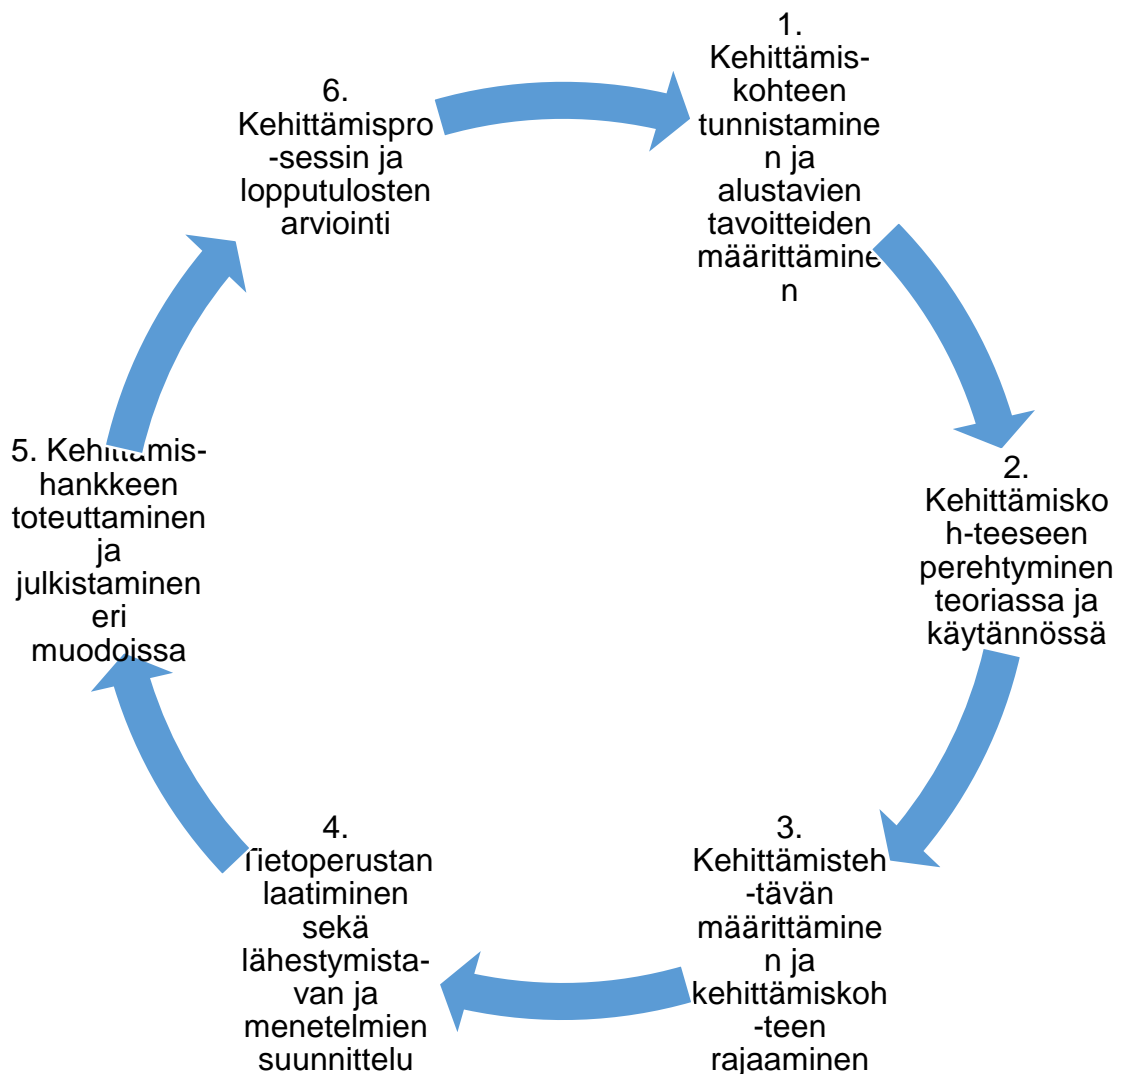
1. Kehittämis-kohteen tunnistamine n ja alustavien tavoitteiden määrittämine n

2. Kehittämisko h-teeseen perehtyminen teoriassa ja käytännössä

3. Kehittämisteh -tävän määrittämine n ja kehittämiskoh -teen rajaaminen

4. Tietoperustan laatiminen sekä lähestymista-van ja menetelmien suunnittelu

5. Kehittämis-hankkeen toteuttaminen ja julkistaminen eri muodoissa

6. Kehittämispro -sessin ja lopputulosten arviointi